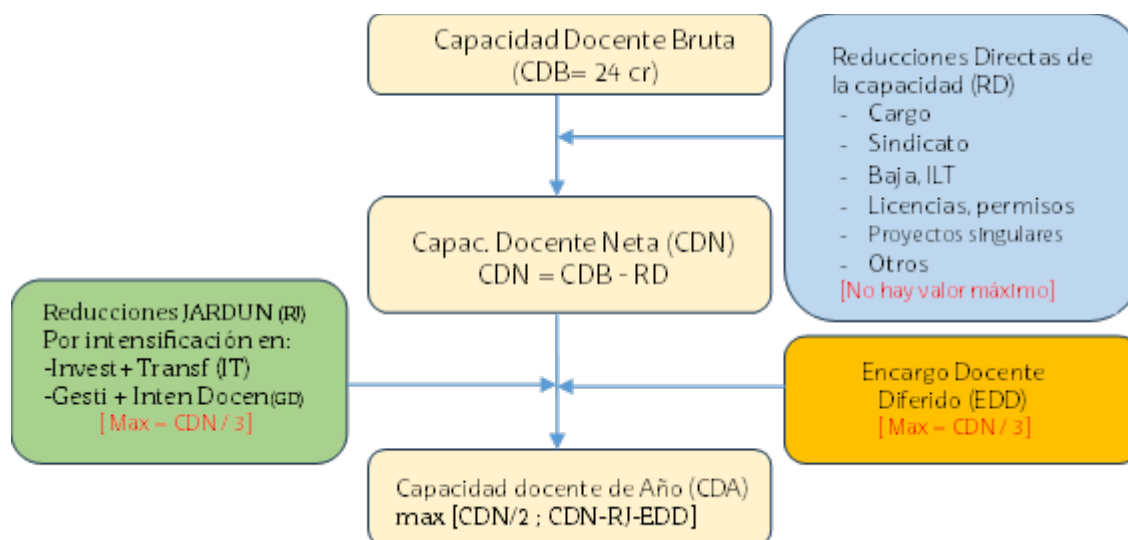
Capacidad Docente Bruta
(CDB= 24 cr)

Reducciones Directas de la capacidad (RD)
- Cargo
- Sindicato
- Baja, ILT
- Licencias, permisos
- Proyectos singulares
- Otros
[No hay valor máximo]

Capac. Docente Neta (CDN)
CDN = CDB - RD

Reducciones JARDUN (RJ)
Por intensificación en:
-Invest + Transf (IT)
-Gesti + Inten Docen (GD)
[ Max = CDN / 3]

Encargo Docente Diferido (EDD)
[ Max = CDN / 3]

Capacidad docente de Año (CDA)
max [CDN/2 ; CDN-RJ-EDD]